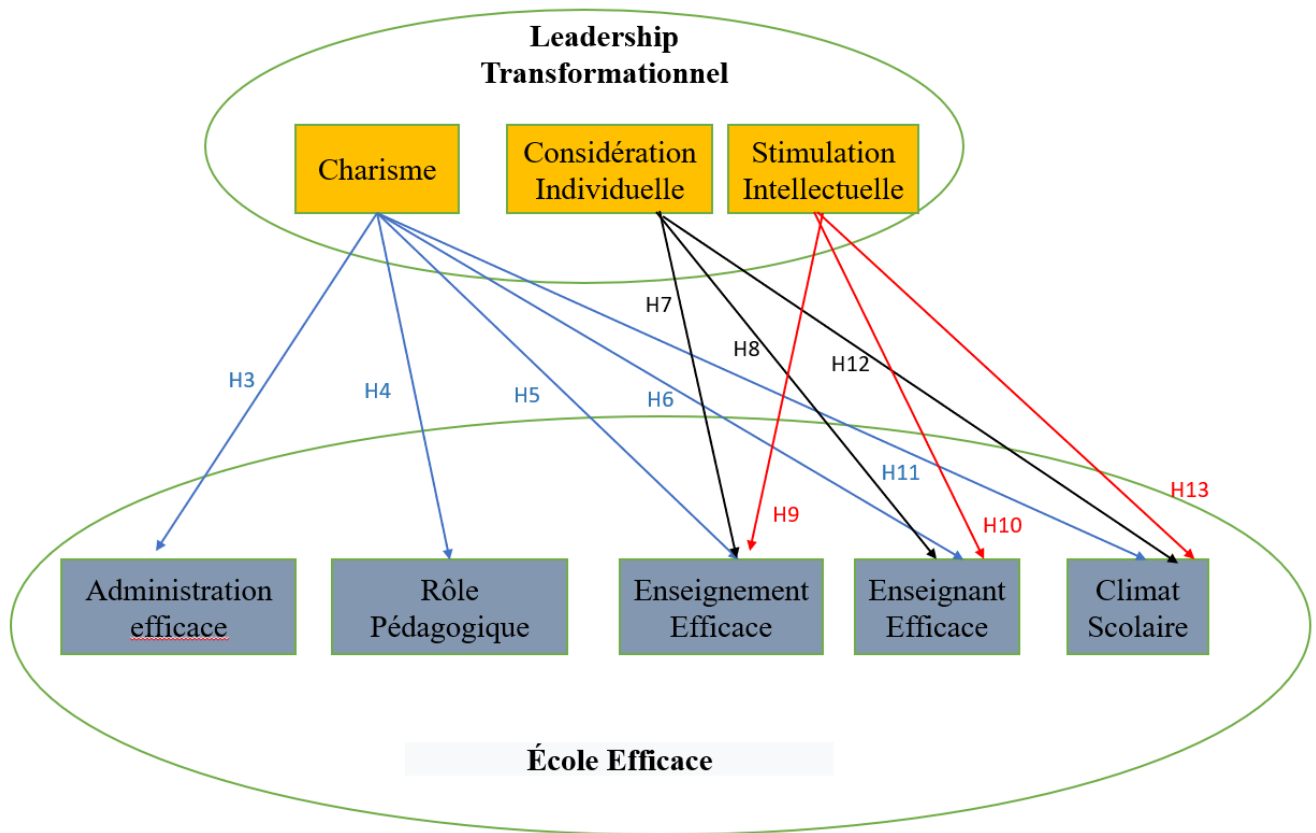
Leadership Transformationnel

Charisme

Considération Individuelle

Stimulation Intellectuelle

H3

H4

H5

H6

H7

H8

H12

H11

H9

H10

H13

Administration efficace

Rôle Pédagogique

Enseignement Efficace

Enseignant Efficace

Climat Scolaire

École Efficace